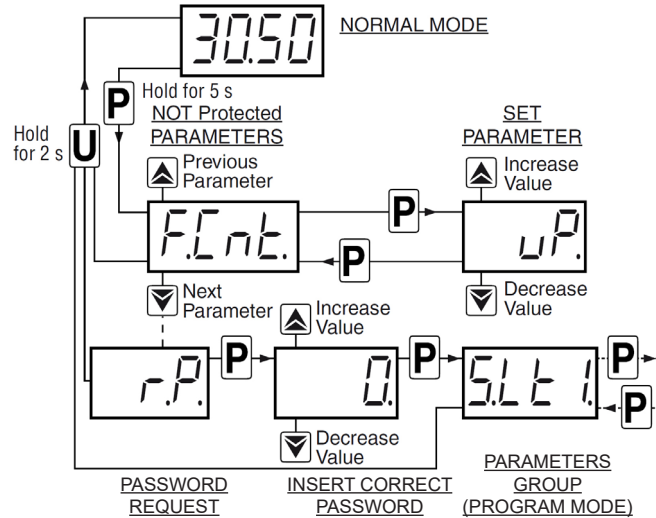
30.50 NORMAL MODE

Hold for 5 s

P

NOT Protected PARAMETERS

SET PARAMETER

Hold for 2 s

U

Previous Parameter

Increase Value

F.C.nt.

P

uP.

P

Next Parameter

Decrease Value

Increase Value

r.P.

P

0.

P

S.Lt 1.

P

P

Decrease Value

PASSWORD REQUEST

INSERT CORRECT PASSWORD

PARAMETERS GROUP (PROGRAM MODE)